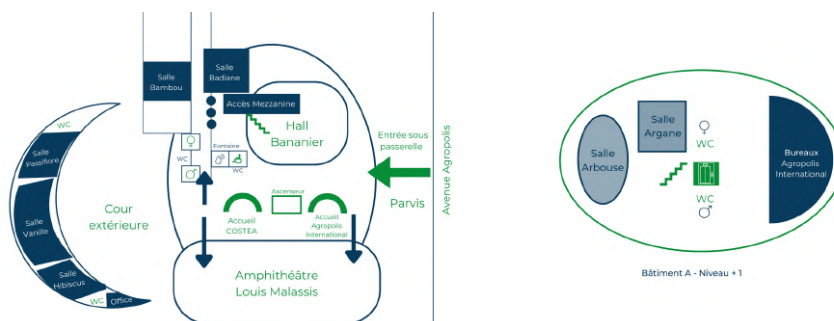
Salle Bambou

Salle Badiane

Accès Mezzanine

Hall Bananier

Entrée sous passerelle

Avenue Agropolis

WC

Salle Passiflore

Salle Vanille

Salle Hibiscus

WC

Office

Cour extérieure

♀

WC

♂

Fontaine

WC

Ascenseur

Accueil COSTEA

Accueil Agropolis International

Parvis

Amphithéâtre Louis Malassis

Salle Arbouse

Salle Argane

♀

WC

WC

♂

Bureaux Agropolis International

Bâtiment A - Niveau +1